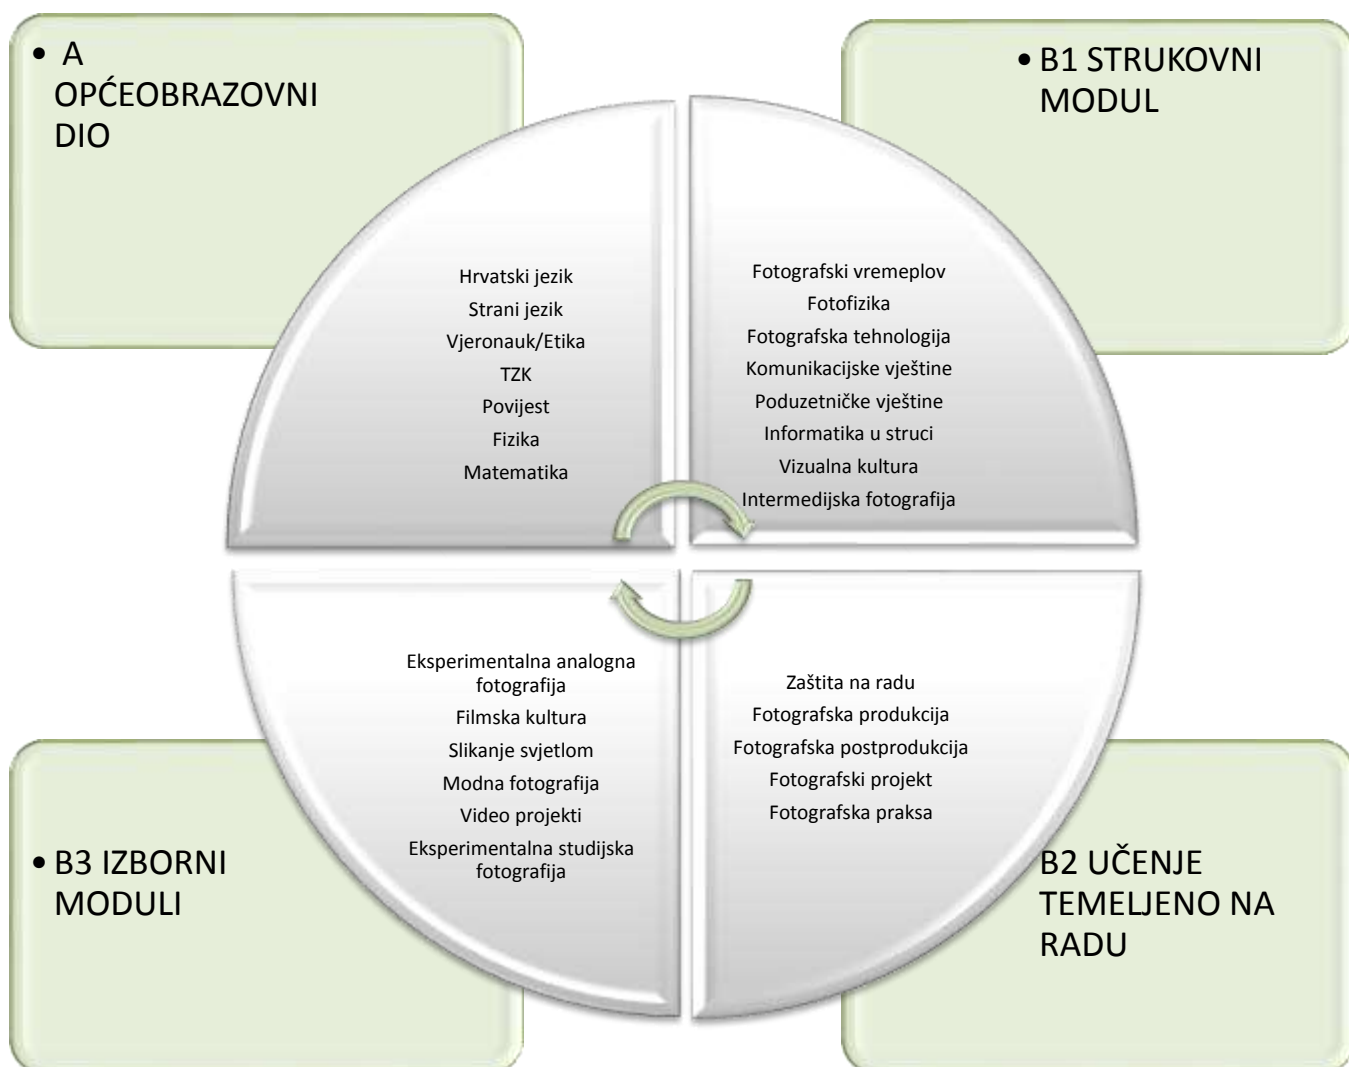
• A OPĆEOBRAZOVNI DIO

• B1 STRUKOVNI MODUL

Hrvatski jezik
Strani jezik
Vjeronauk/Etika
TZK
Povijest
Fizika
Matematika

Fotografski vremeplov
Fotofizika
Fotografska tehnologija
Komunikacijske vještine
Poduzetničke vještine
Informatika u struci
Vizualna kultura
Intermedijska fotografija

Eksperimentalna analogna fotografija
Filmska kultura
Slikanje svjetlom
Modna fotografija
Video projekti
Eksperimentalna studijska fotografija

Zaštita na radu
Fotografska produkcija
Fotografska postprodukcija
Fotografski projekt
Fotografska praksa

• B3 IZBORNI MODULI

B2 UČENJE TEMELJENO NA RADU